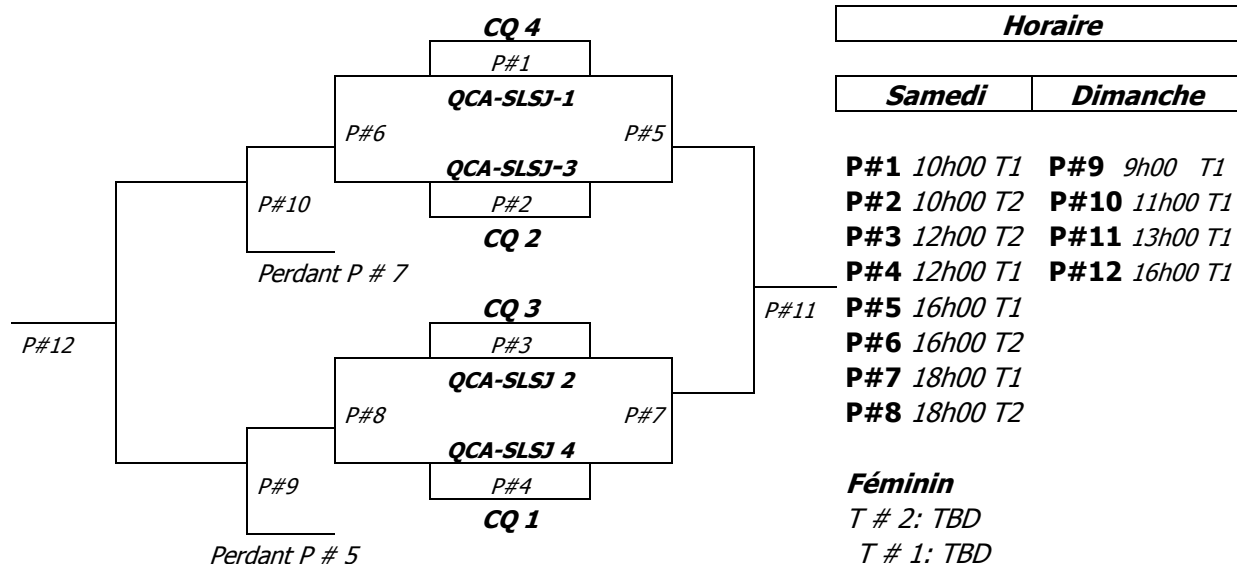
CQ 4
P#1
QCA-SLSJ-1
P#6
P#5
QCA-SLSJ-3
P#10
P#2
CQ 2
Perdant P # 7
CQ 3
P#11
P#12
P#3
QCA-SLSJ 2
P#8
P#7
QCA-SLSJ 4
P#9
P#4
CQ 1
Perdant P # 5

| Horaire | |
|---|---|
| Samedi | Dimanche |
| **P#1** 10h00 T1 | **P#9** 9h00 T1 |
| **P#2** 10h00 T2 | **P#10** 11h00 T1 |
| **P#3** 12h00 T2 | **P#11** 13h00 T1 |
| **P#4** 12h00 T1 | **P#12** 16h00 T1 |
| **P#5** 16h00 T1 | |
| **P#6** 16h00 T2 | |
| **P#7** 18h00 T1 | |
| **P#8** 18h00 T2 | |

Féminin
T # 2: TBD
T # 1: TBD